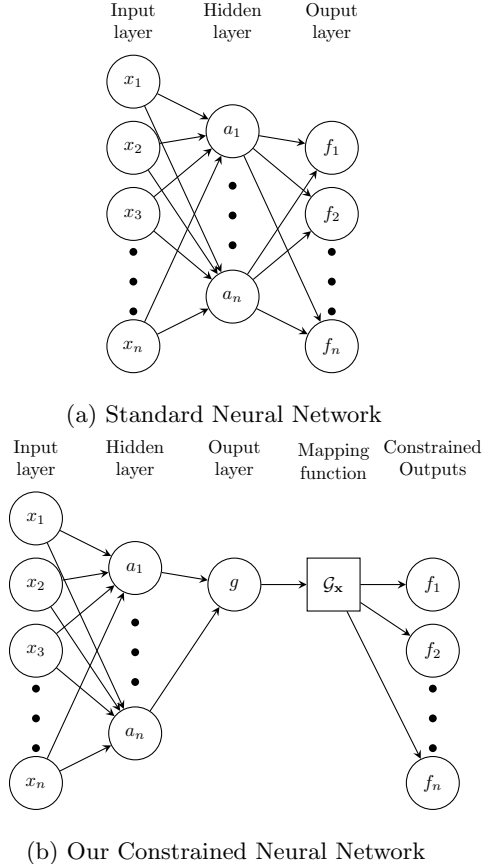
Input layer

Hidden layer

Ouput layer

$x_1$

$x_2$

$x_3$

$x_n$

$a_1$

$a_n$

$f_1$

$f_2$

$f_n$

(a) Standard Neural Network

Input layer

Hidden layer

Ouput layer

Mapping function

Constrained Outputs

$x_1$

$x_2$

$x_3$

$x_n$

$a_1$

$a_n$

$g$

$\mathcal{G}_{\mathbf{x}}$

$f_1$

$f_2$

$f_n$

(b) Our Constrained Neural Network